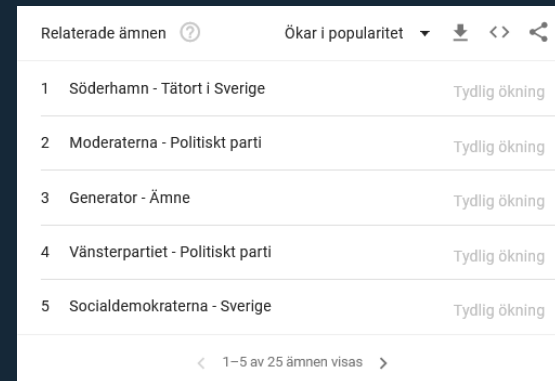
Relaterade ämnen ? Ökar i popularitet ▾

1 Söderhamn - Tätort i Sverige Tydlig ökning

2 Moderaterna - Politiskt parti Tydlig ökning

3 Generator - Ämne Tydlig ökning

4 Vänsterpartiet - Politiskt parti Tydlig ökning

5 Socialdemokraterna - Sverige Tydlig ökning

< 1–5 av 25 ämnen visas >